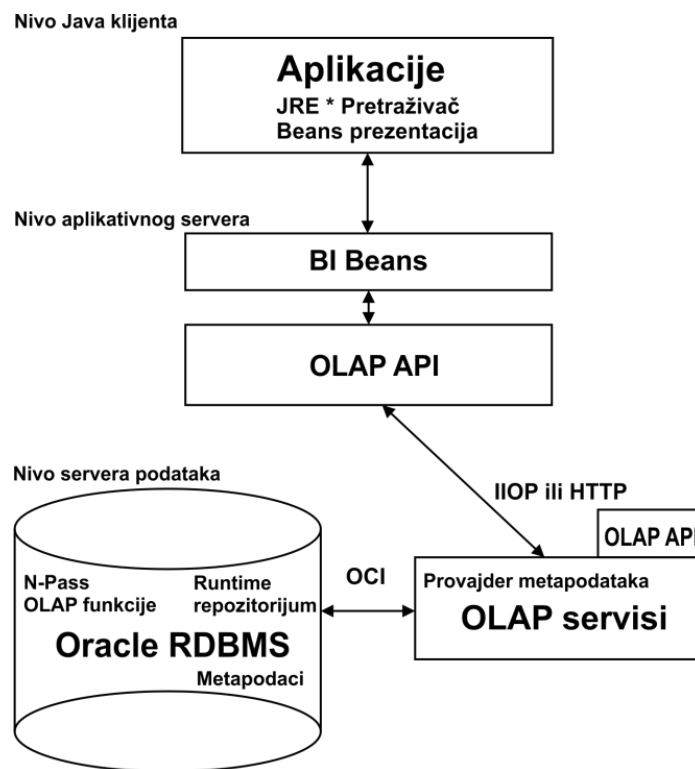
Nivo Java klijenta

Aplikacije
JRE * Pretraživač
Beans prezentacija

Nivo aplikativnog servera

BI Beans

OLAP API

Nivo servera podataka

IIOP ili HTTP

OLAP API

N-Pass
OLAP funkcije

Runtime
repozitorijum

OCI

Provajder metapodataka

OLAP servisi

Oracle RDBMS

Metapodaci